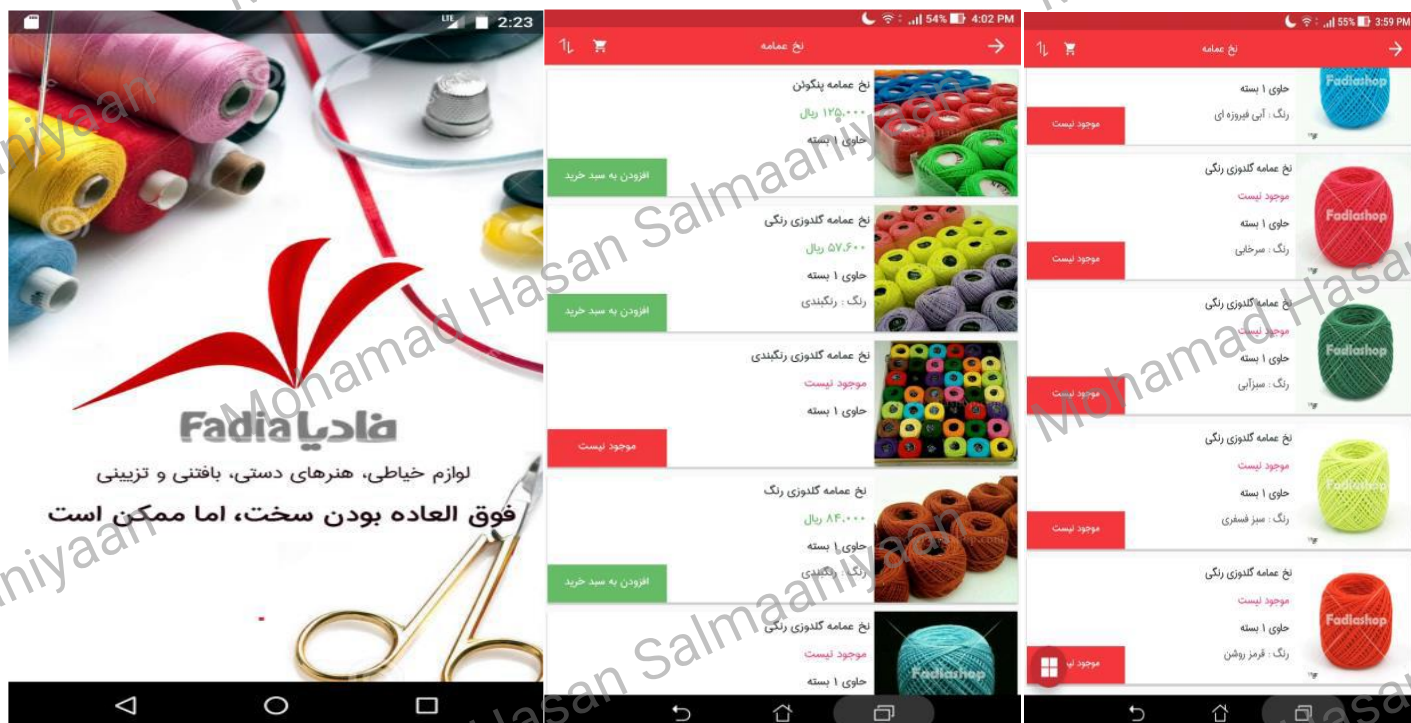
2:23

Fadia فادیا

لوازم خیاطی، هنرهای دستی، بافتنی و تزیینی

فوق العاده بودن سخت، اما ممکن است

54% 4:02 PM

نخ عمامه

نخ عمامه پنگوئن
۱۲۵,۰۰۰ ریال
حاوی ۱ بسته
افزودن به سبد خرید

نخ عمامه گلدوزی رنگی
۵۷,۶۰۰ ریال
حاوی ۱ بسته
رنگ : رنگبندی
افزودن به سبد خرید

نخ عمامه گلدوزی رنگبندی
موجود نیست
حاوی ۱ بسته
موجود نیست

نخ عمامه گلدوزی رنگ
۸۴,۰۰۰ ریال
حاوی ۱ بسته
رنگ : رنگبندی
افزودن به سبد خرید

نخ عمامه گلدوزی رنگی
موجود نیست
حاوی ۱ بسته

Fadiashop

55% 3:59 PM

نخ عمامه

حاوی ۱ بسته
رنگ : آبی فیروزه ای
موجود نیست

نخ عمامه گلدوزی رنگی
موجود نیست
حاوی ۱ بسته
رنگ : سرخابی
موجود نیست

نخ عمامه گلدوزی رنگی
موجود نیست
حاوی ۱ بسته
رنگ : سبزآبی
موجود نیست

نخ عمامه گلدوزی رنگی
موجود نیست
حاوی ۱ بسته
رنگ : سبز فسفری
موجود نیست

نخ عمامه گلدوزی رنگی
موجود نیست
حاوی ۱ بسته
رنگ : قرمز روشن
موجود نیست

Fadiashop

Mohamad Hasan Salmaaniyaan